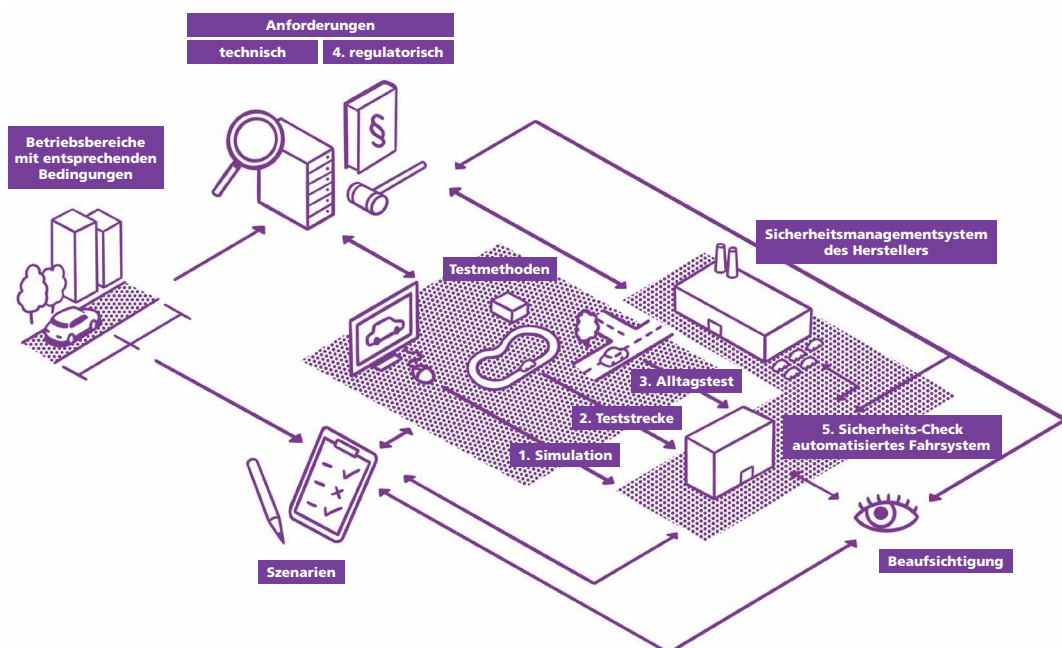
Anforderungen

technisch

4. regulatorisch

Betriebsbereiche mit entsprechenden Bedingungen

Sicherheitsmanagementsystem des Herstellers

Testmethoden

3. Alltagstest

2. Teststrecke

1. Simulation

5. Sicherheits-Check automatisiertes Fahrsystem

Szenarien

Beaufsichtigung